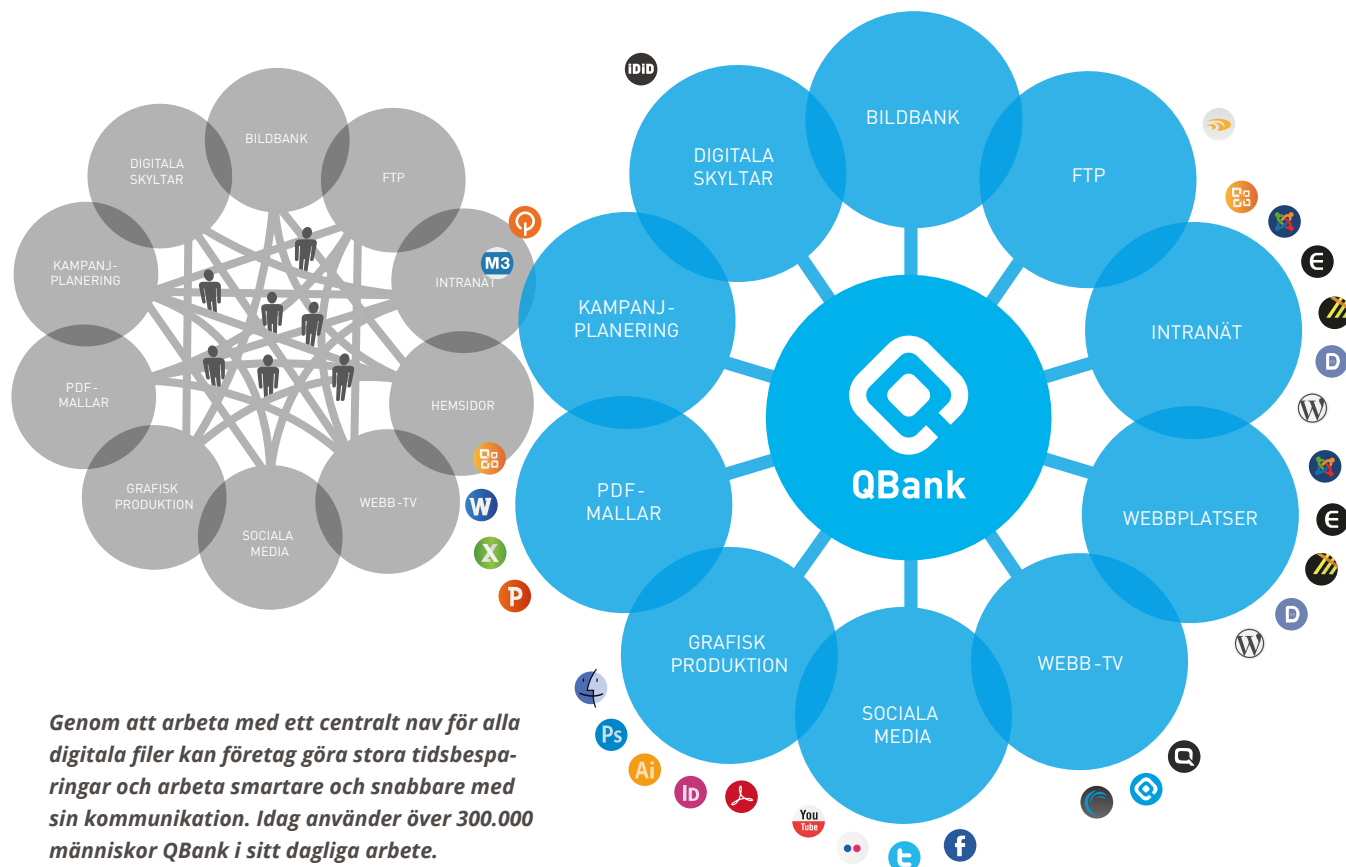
BILDBANK
DIGITALA SKYLTAR
FTP
KAMPANJ-PLANERING
INTRANÄT
M3
PDF-MALLAR
HEMSIDOR
GRAFISK PRODUKTION
WEBB-TV
SOCIALA MEDIA

iDiD
BILDBANK
DIGITALA SKYLTAR
FTP
KAMPANJ-PLANERING
INTRANÄT
QBank
PDF-MALLAR
WEBBPLATSER
GRAFISK PRODUKTION
WEBB-TV
SOCIALA MEDIA

Ps
Ai
ID
You Tube

Genom att arbeta med ett centralt nav för alla digitala filer kan företag göra stora tidsbesparingar och arbeta smartare och snabbare med sin kommunikation. Idag använder över 300.000 människor QBank i sitt dagliga arbete.